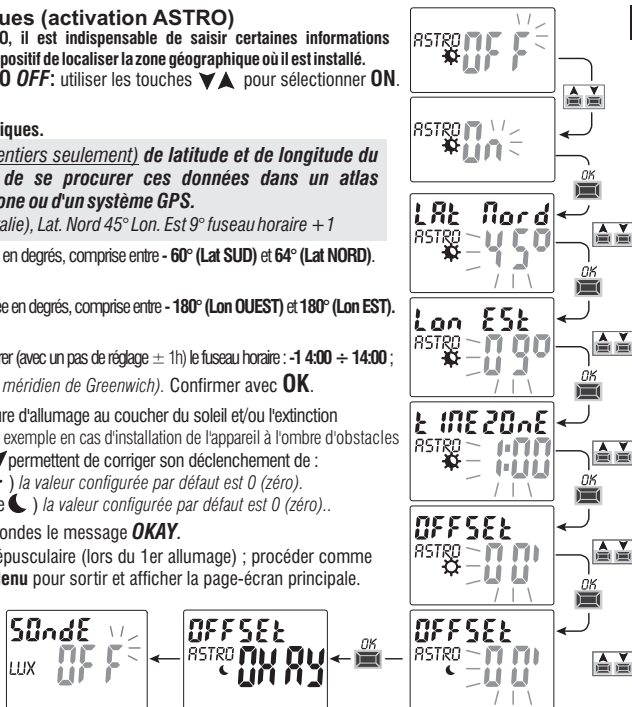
ues (activation ASTRO)

O, il est indispensable de saisir certaines informations positif de localiser la zone géographique où il est installé.

O OFF: utiliser les touches ▼▲ pour sélectionner ON.

iques.

entiers seulement) de latitude et de longitude du de se procurer ces données dans un atlas one ou d'un système GPS.

alie), Lat. Nord 45° Lon. Est 9° fuseau horaire +1

en degrés, comprise entre - 60° (Lat SUD) et 64° (Lat NORD).

e en degrés, comprise entre - 180° (Lon OUEST) et 180° (Lon EST).

rer (avec un pas de réglage ± 1h) le fuseau horaire : -1 4:00 ÷ 14:00 ; méridien de Greenwich). Confirmer avec OK.

re d'allumage au coucher du soleil et/ou l'extinction exemple en cas d'installation de l'appareil à l'ombre d'obstacles permettent de corriger son déclenchement de :
) la valeur configurée par défaut est 0 (zéro).
e ☾ ) la valeur configurée par défaut est 0 (zéro)..

ondes le message OKAY.

épusculaire (lors du 1er allumage) ; procéder comme enu pour sortir et afficher la page-écran principale.

ASTRO OFF

ASTRO On

OK

LAt Nord
ASTRO 45°

OK

Lon ESt
ASTRO 09°

OK

t InEZOnE
ASTRO 1:00

OK

OFFSEt
ASTRO 00'

OK

OFFSEt
ASTRO 00'

SOndE
LUX OFF

OFFSEt
ASTRO OKAY

OK